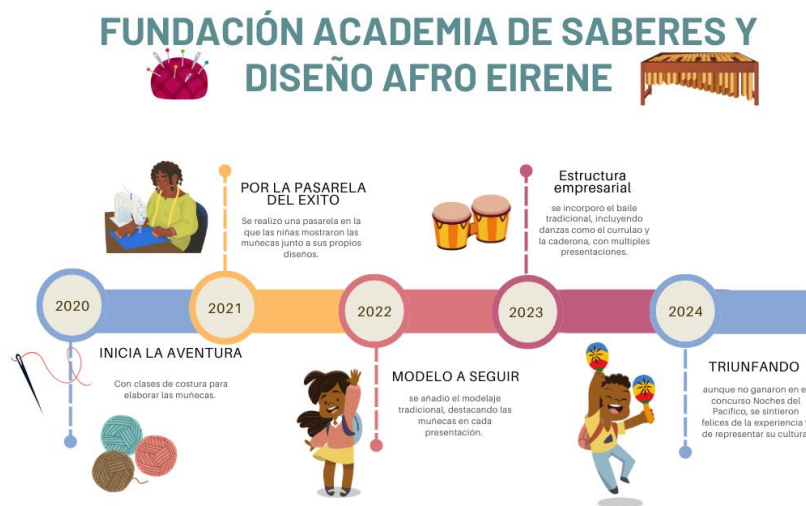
FUNDACIÓN ACADEMIA DE SABERES Y DISEÑO AFRO EIRENE

POR LA PASARELA DEL EXITO

Se realizo una pasarela en la que las niñas mostraron las muñecas junto a sus propios diseños.

Estructura empresarial

se incorporó el baile tradicional, incluyendo danzas como el currulao y la caderona, con múltiples presentaciones.

2020

2021

2022

2023

2024

INICIA LA AVENTURA

Con clases de costura para elaborar las muñecas.

MODELO A SEGUIR

se añadió el modelaje tradicional, destacando las muñecas en cada presentación.

TRIUNFANDO

aunque no ganaron en el concurso Noches del Pacifico, se sintieron felices de la experiencia y de representar su cultura